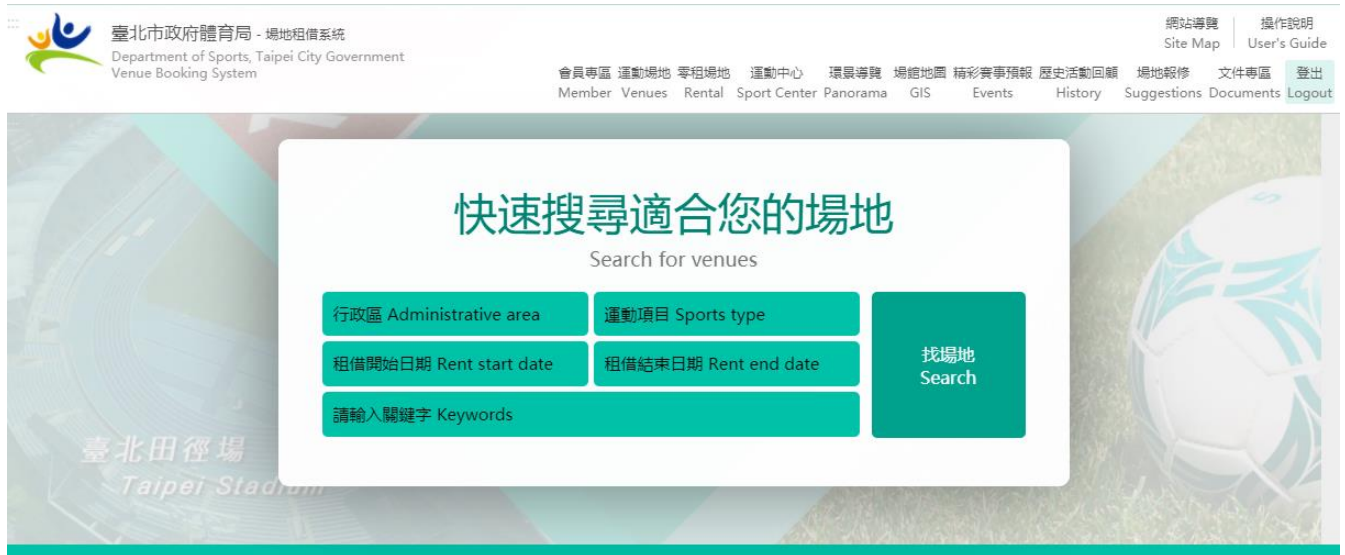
臺北市政府體育局 - 場地租借系統
Department of Sports, Taipei City Government
Venue Booking System

網站導覽 Site Map | 操作說明 User's Guide

會員專區 Member 運動場地 Venues 零租場地 Rental 運動中心 Sport Center 環景導覽 Panorama 場館地圖 GIS 精彩賽事預報 Events 歷史活動回顧 History 場地報修 Suggestions 文件專區 Documents 登出 Logout

快速搜尋適合您的場地
Search for venues

行政區 Administrative area
運動項目 Sports type
租借開始日期 Rent start date
租借結束日期 Rent end date
請輸入關鍵字 Keywords
找場地 Search

臺北田徑場
Taipei Stad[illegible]